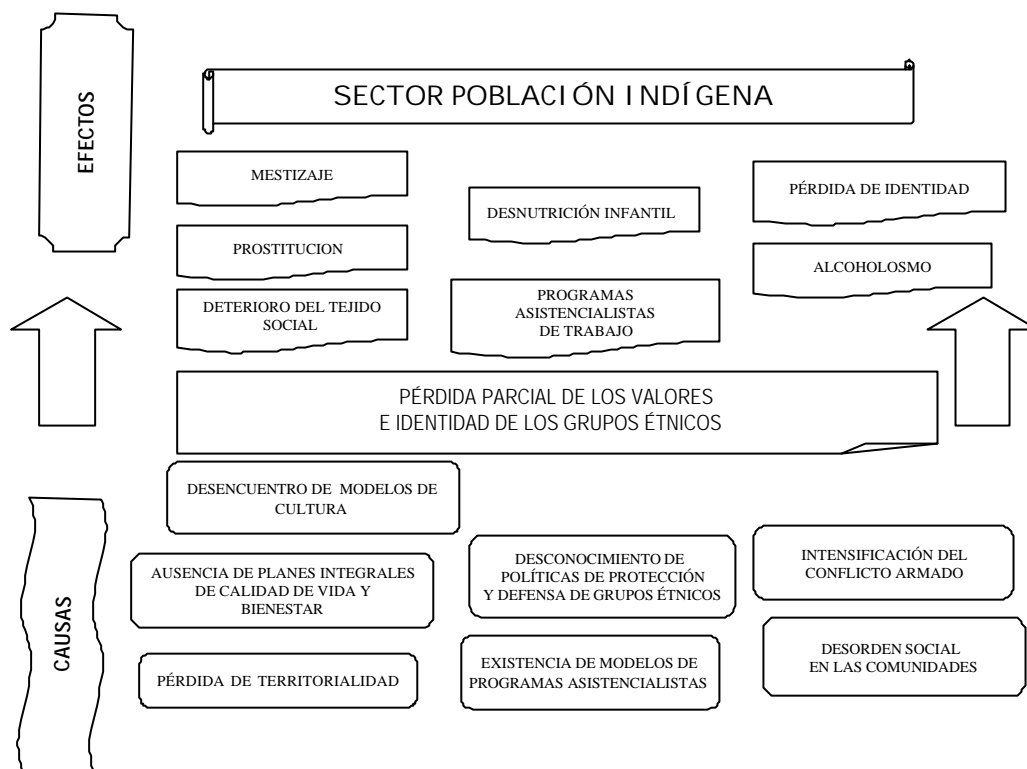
EFECTOS

SECTOR POBLACIÓN INDÍGENA

MESTIZAJE

DESNUTRICIÓN INFANTIL

PÉRDIDA DE IDENTIDAD

PROSTITUCION

ALCOHOLOSMO

DETERIORO DEL TEJIDO SOCIAL

PROGRAMAS ASISTENCIALISTAS DE TRABAJO

PÉRDIDA PARCIAL DE LOS VALORES E IDENTIDAD DE LOS GRUPOS ÉTNICOS

DESENCUENTRO DE MODELOS DE CULTURA

CAUSAS

AUSENCIA DE PLANES INTEGRALES DE CALIDAD DE VIDA Y BIENESTAR

DESCONOCIMIENTO DE POLÍTICAS DE PROTECCIÓN Y DEFENSA DE GRUPOS ÉTNICOS

INTENSIFICACIÓN DEL CONFLICTO ARMADO

PÉRDIDA DE TERRITORIALIDAD

EXISTENCIA DE MODELOS DE PROGRAMAS ASISTENCIALISTAS

DESORDEN SOCIAL EN LAS COMUNIDADES